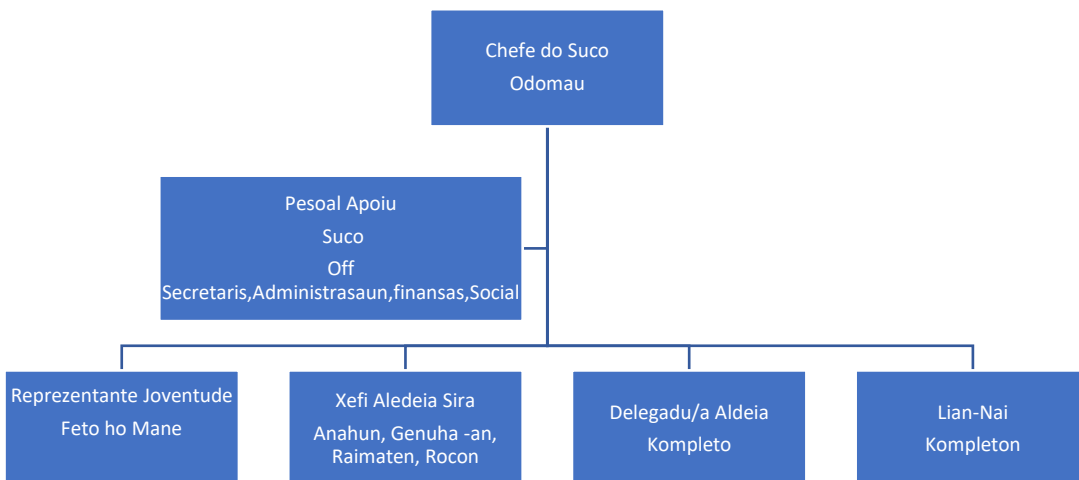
Chefe do Suco
Odomau

Pesoal Apoiu
Suco
Off
Secretaris,Administrasaun,finansas,Social

Reprezentante Joventude
Feto ho Mane

Xefi Aledeia Sira
Anahun, Genuha -an, Raimaten, Rocon

Delegadu/a Aldeia
Kompleto

Lian-Nai
Kompleton